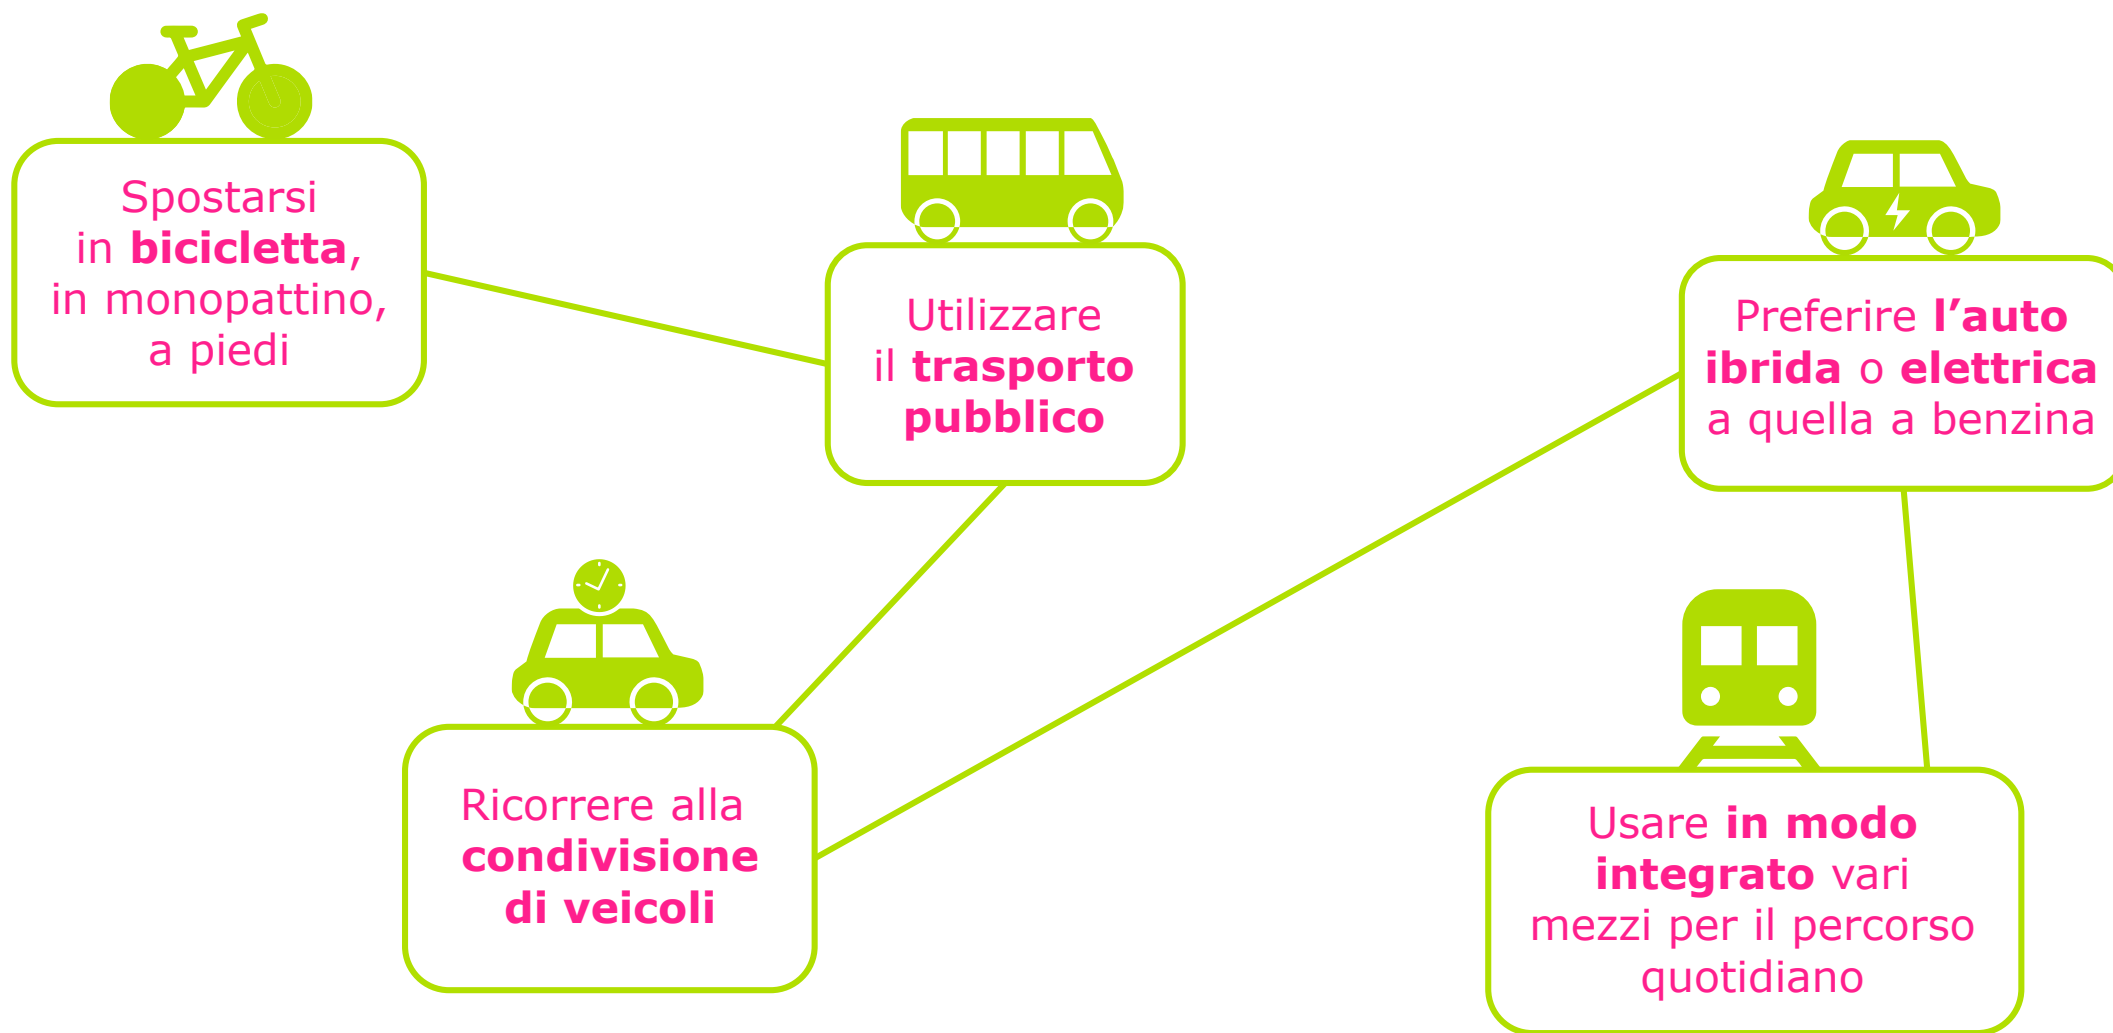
Spostarsi in **bicicletta**, in monopattino, a piedi

Utilizzare il **trasporto pubblico**

Preferire **l'auto ibrida** o **elettrica** a quella a benzina

Ricorrere alla **condivisione di veicoli**

Usare **in modo integrato** vari mezzi per il percorso quotidiano